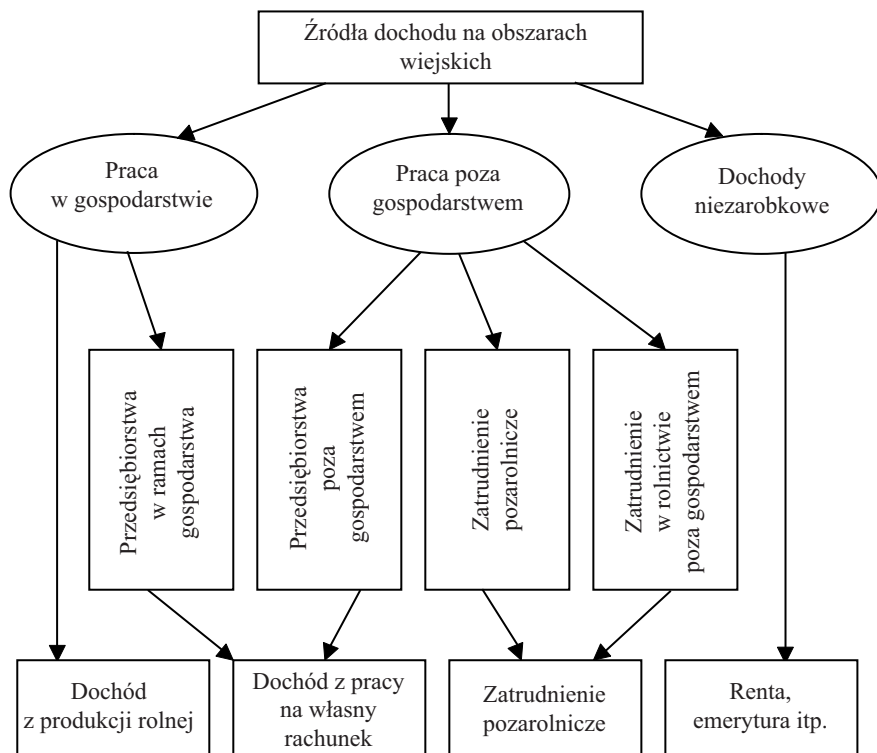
Źródła dochodu na obszarach wiejskich

Praca w gospodarstwie

Praca poza gospodarstwem

Dochody niezarobkowe

Przedsiębiorstwa w ramach gospodarstwa

Przedsiębiorstwa poza gospodarstwem

Zatrudnienie pozarolnicze

Zatrudnienie w rolnictwie poza gospodarstwem

Dochód z produkcji rolnej

Dochód z pracy na własny rachunek

Zatrudnienie pozarolnicze

Renta, emerytura itp.